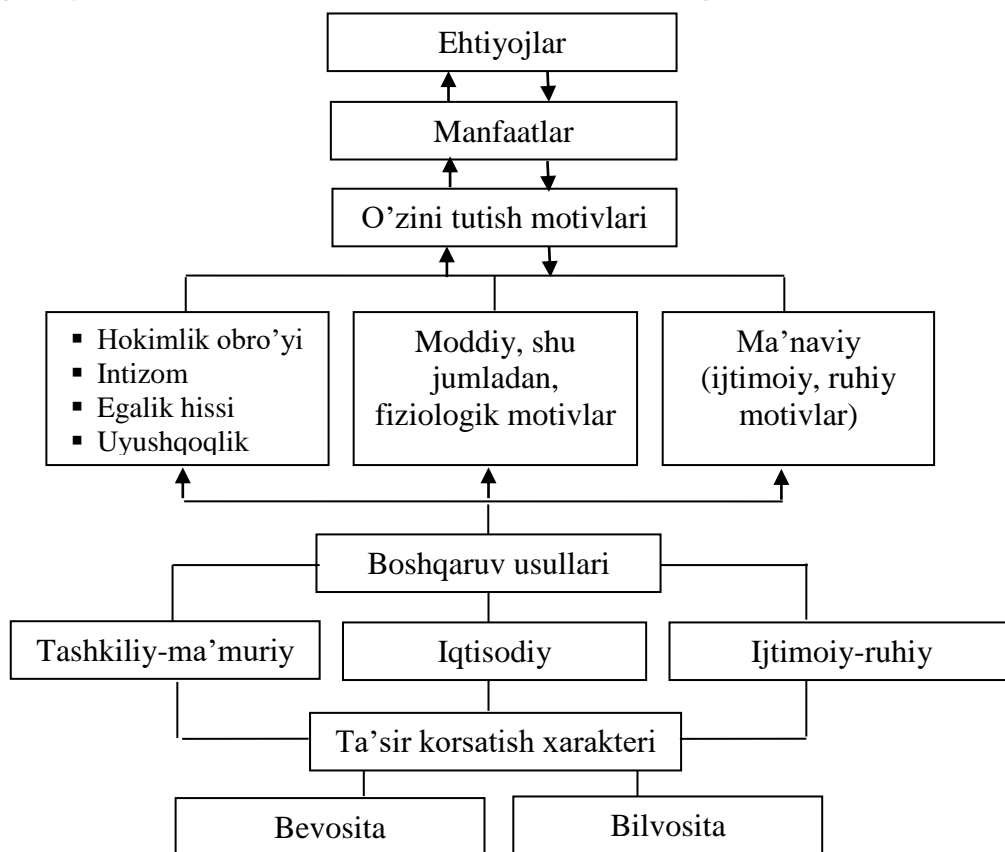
Ehtiyojlar

Manfaatlar

O’zini tutish motivlari

- Hokimlik obro’yi
- Intizom
- Egalik hissi
- Uyushqoqlik

Moddiy, shu jumladan, fiziologik motivlar

Ma’naviy (ijtimoiy, ruhiy motivlar)

Boshqaruv usullari

Tashkiliy-ma’muriy

Iqtisodiy

Ijtimoiy-ruhiy

Ta’sir korsatish xarakteri

Bevosita

Bilvosita